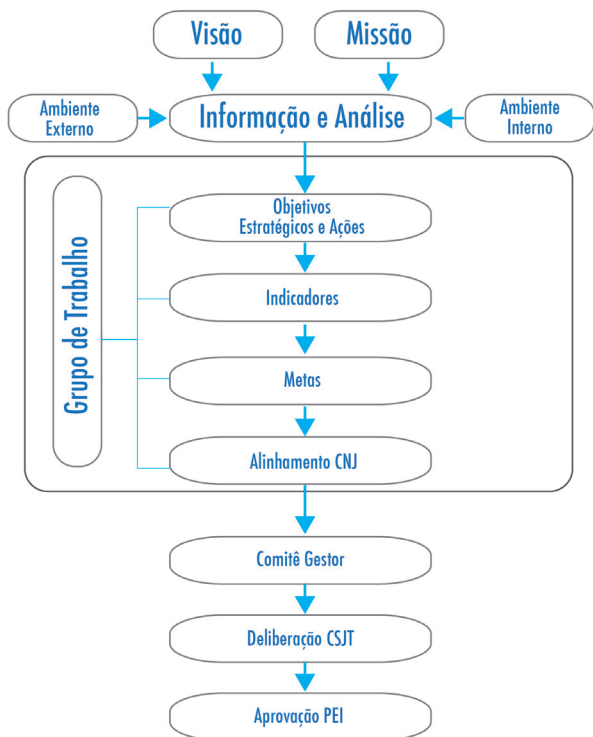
Visão

Missão

Ambiente Externo

Informação e Análise

Ambiente Interno

Grupo de Trabalho

Objetivos Estratégicos e Ações

Indicadores

Metas

Alinhamento CNJ

Comitê Gestor

Deliberação CSJT

Aprovação PEI